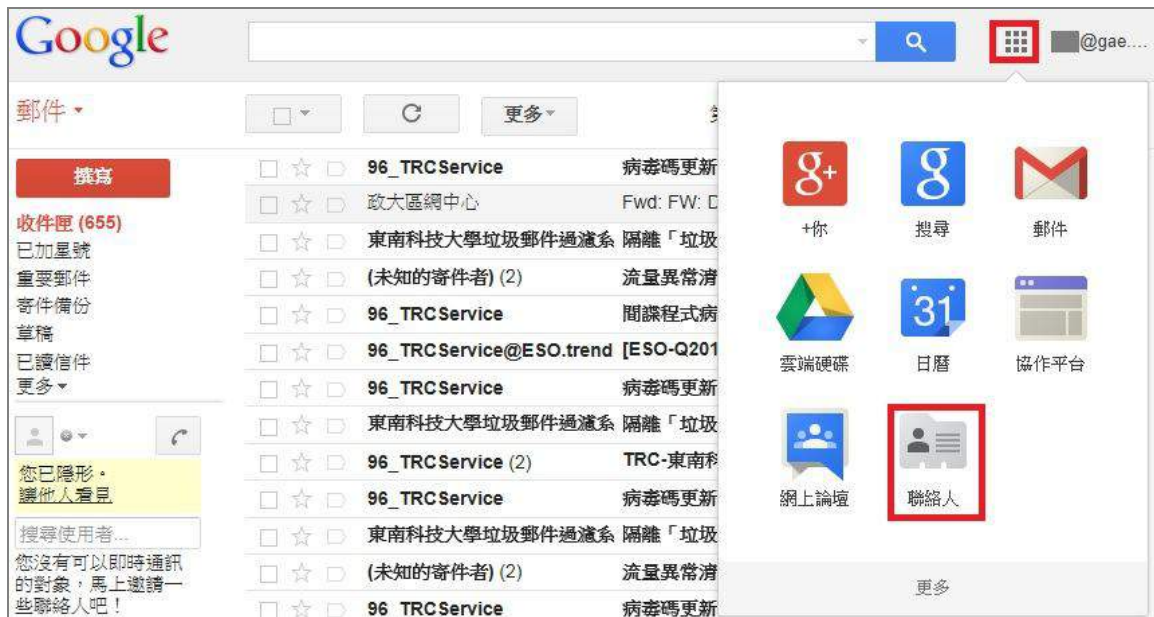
Google

@gae....

郵件

更多

撰寫

收件匣 (655)
已加星號
重要郵件
寄件備份
草稿
已讀信件
更多

您已隱形。
讓他人看見

搜尋使用者...

您沒有可以即時通訊的對象，馬上邀請一些聯絡人吧！

96_TRCService 病毒碼更新
政大區網中心 Fwd: FW: D
東南科技大學垃圾郵件過濾系 隔離「垃圾
(未知的寄件者) (2) 流量異常清
96_TRCService 間諜程式病
96_TRCService@ESO.trend [ESO-Q201
96_TRCService 病毒碼更新
東南科技大學垃圾郵件過濾系 隔離「垃圾
96_TRCService (2) TRC-東南科
96_TRCService 病毒碼更新
東南科技大學垃圾郵件過濾系 隔離「垃圾
(未知的寄件者) (2) 流量異常清
96_TRCService 病毒碼更新

+你
搜尋
郵件
雲端硬碟
31
日曆
協作平台
網上論壇
聯絡人
更多